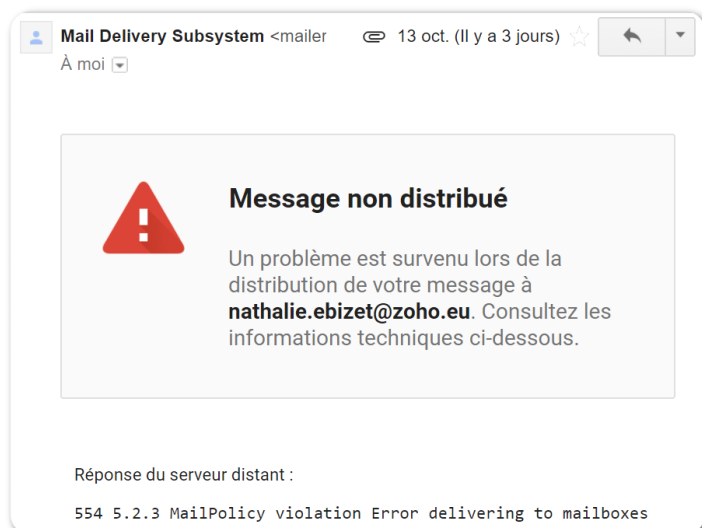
Mail Delivery Subsystem <mailer

13 oct. (Il y a 3 jours)

À moi

Message non distribué

Un problème est survenu lors de la distribution de votre message à nathalie.ebizet@zoho.eu. Consultez les informations techniques ci-dessous.

Réponse du serveur distant :

554 5.2.3 MailPolicy violation Error delivering to mailboxes